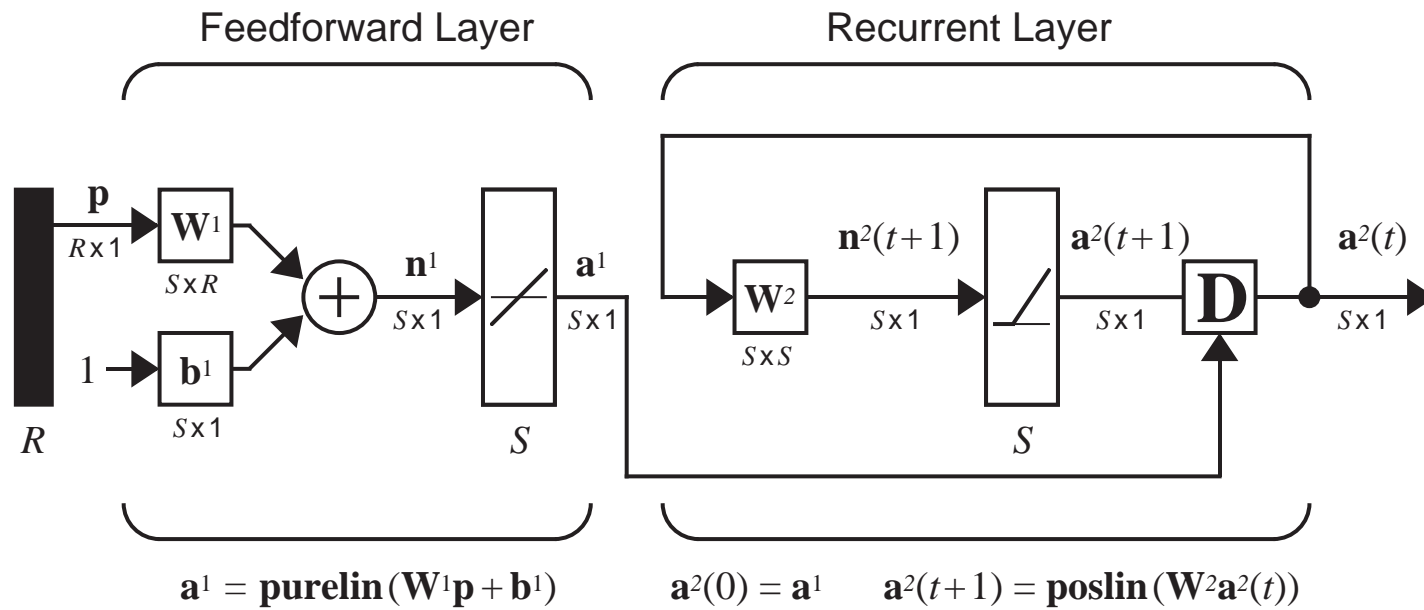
Feedforward Layer

Recurrent Layer

$\mathbf{p}$
$R \times 1$
$\mathbf{W}^1$
$S \times R$
1
$\mathbf{b}^1$
$S \times 1$
$R$
$\mathbf{n}^1$
$S \times 1$
$\mathbf{a}^1$
$S \times 1$
$S$

$\mathbf{W}^2$
$S \times S$
$\mathbf{n}^2(t+1)$
$S \times 1$
$S$
$\mathbf{a}^2(t+1)$
$S \times 1$
$\mathbf{D}$
$\mathbf{a}^2(t)$
$S \times 1$

$\mathbf{a}^1 = \mathbf{purelin}(\mathbf{W}^1\mathbf{p} + \mathbf{b}^1)$

$\mathbf{a}^2(0) = \mathbf{a}^1$ $\mathbf{a}^2(t+1) = \mathbf{poslin}(\mathbf{W}^2\mathbf{a}^2(t))$